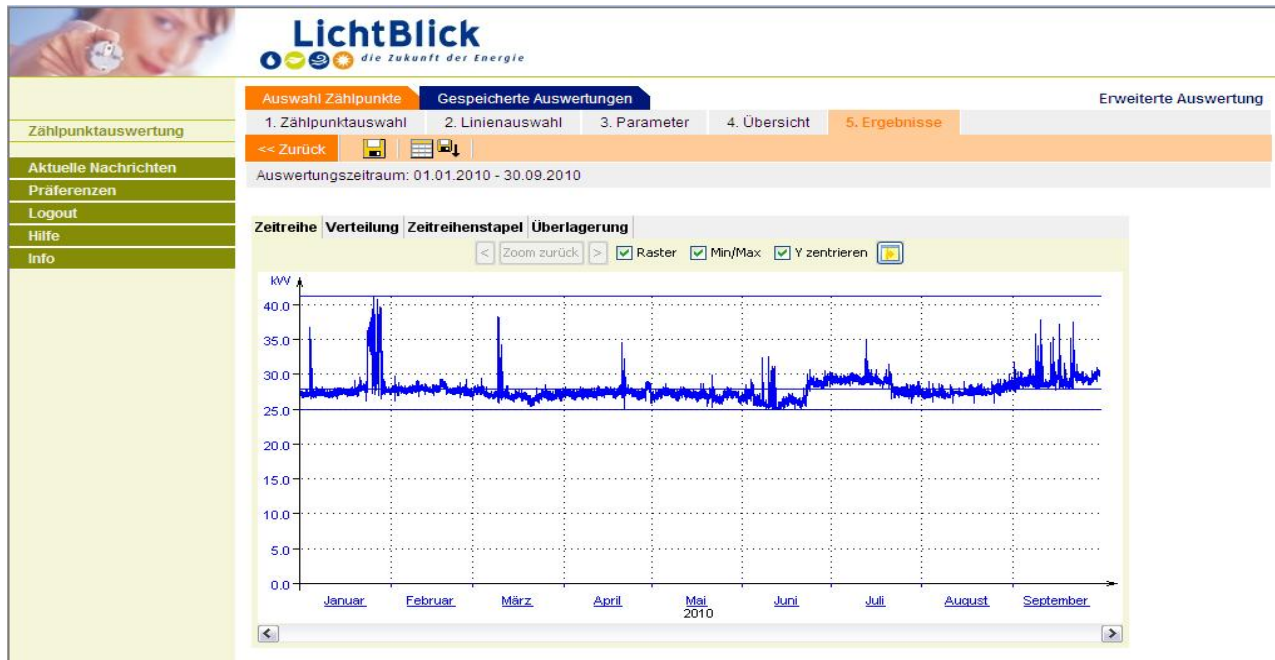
LichtBlick
die Zukunft der Energie

Auswahl Zählpunkte | Gespeicherte Auswertungen

Erweiterte Auswertung

Zählpunktauswertung

1. Zählpunktauswahl | 2. Linienauswahl | 3. Parameter | 4. Übersicht | 5. Ergebnisse

<< Zurück

Aktuelle Nachrichten
Präferenzen
Logout
Hilfe
Info

Auswertungszeitraum: 01.01.2010 - 30.09.2010

Zeitreihe | Verteilung | Zeitreihenstapel | Überlagerung

< Zoom zurück > Raster Min/Max Y zentrieren

kW
40.0
35.0
30.0
25.0
20.0
15.0
10.0
5.0
0.0

Januar Februar März April Mai 2010 Juni Juli August September